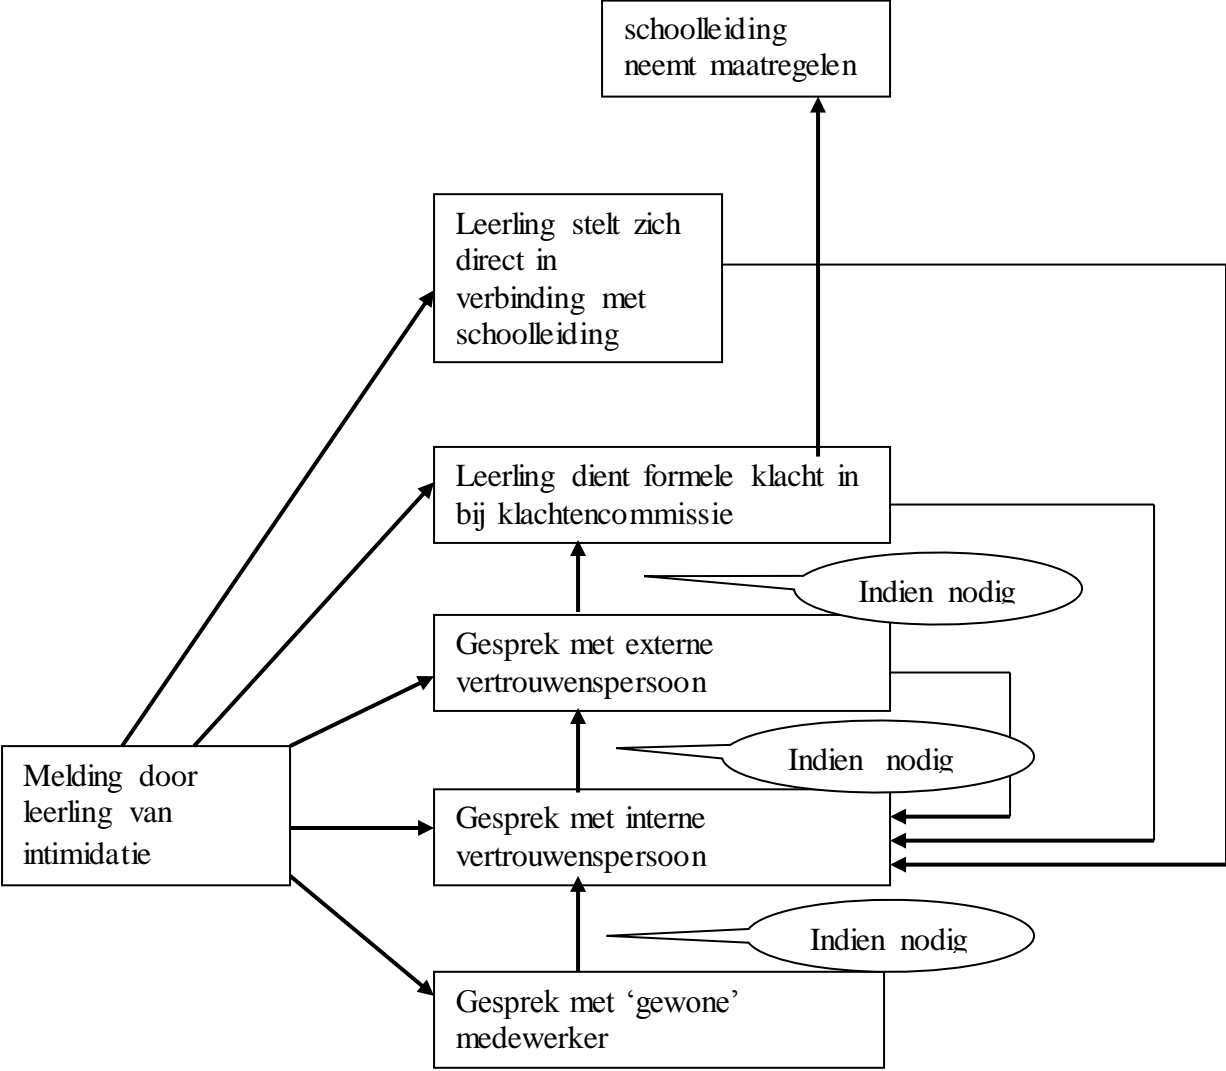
schoolleiding neemt maatregelen

Leerling stelt zich direct in verbinding met schoolleiding

Leerling dient formele klacht in bij klachtencommissie

Indien nodig

Gesprek met externe vertrouwenspersoon

Indien nodig

Melding door leerling van intimidatie

Gesprek met interne vertrouwenspersoon

Indien nodig

Gesprek met 'gewone' medewerker